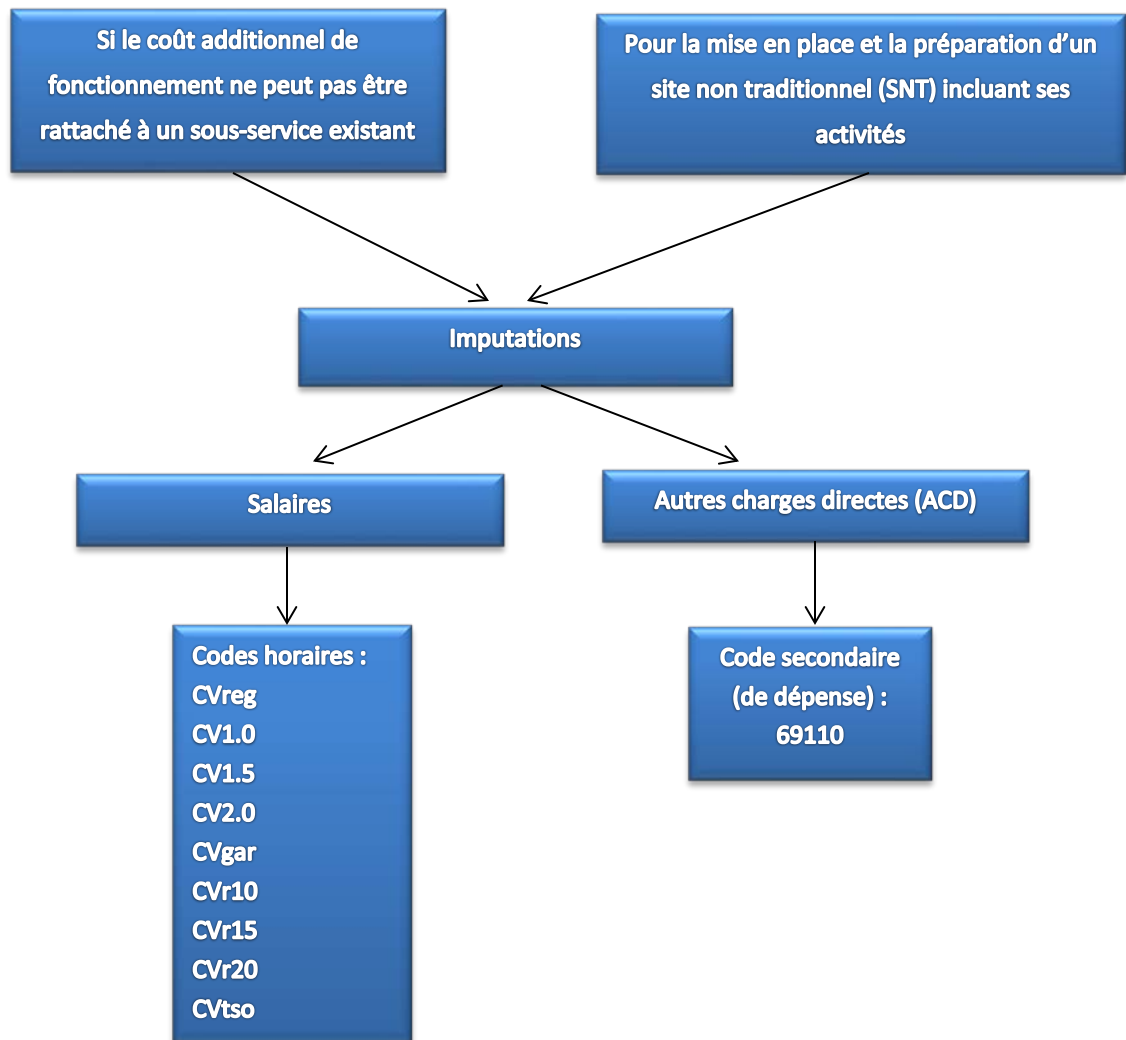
Si le coût additionnel de fonctionnement ne peut pas être rattaché à un sous-service existant

Pour la mise en place et la préparation d'un site non traditionnel (SNT) incluant ses activités

Imputations

Salaires

Autres charges directes (ACD)

Codes horaires :
CVreg
CV1.0
CV1.5
CV2.0
CVgar
CVr10
CVr15
CVr20
CVtso

Code secondaire (de dépense) : 69110